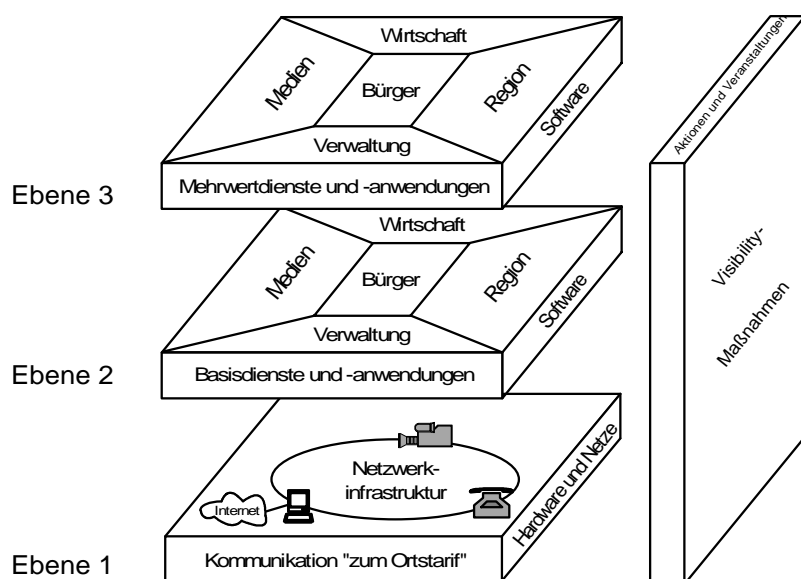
Wirtschaft
Medien
Bürger
Region
Software
Verwaltung
Ebene 3
Mehrwertdienste und -anwendungen
Wirtschaft
Medien
Bürger
Region
Software
Verwaltung
Ebene 2
Basisdienste und -anwendungen
Netzwerkinfrastruktur
Internet
Hardware und Netze
Ebene 1
Kommunikation "zum Ortstarif"
Aktionen und Veranstaltungen
Visibility-
Maßnahmen